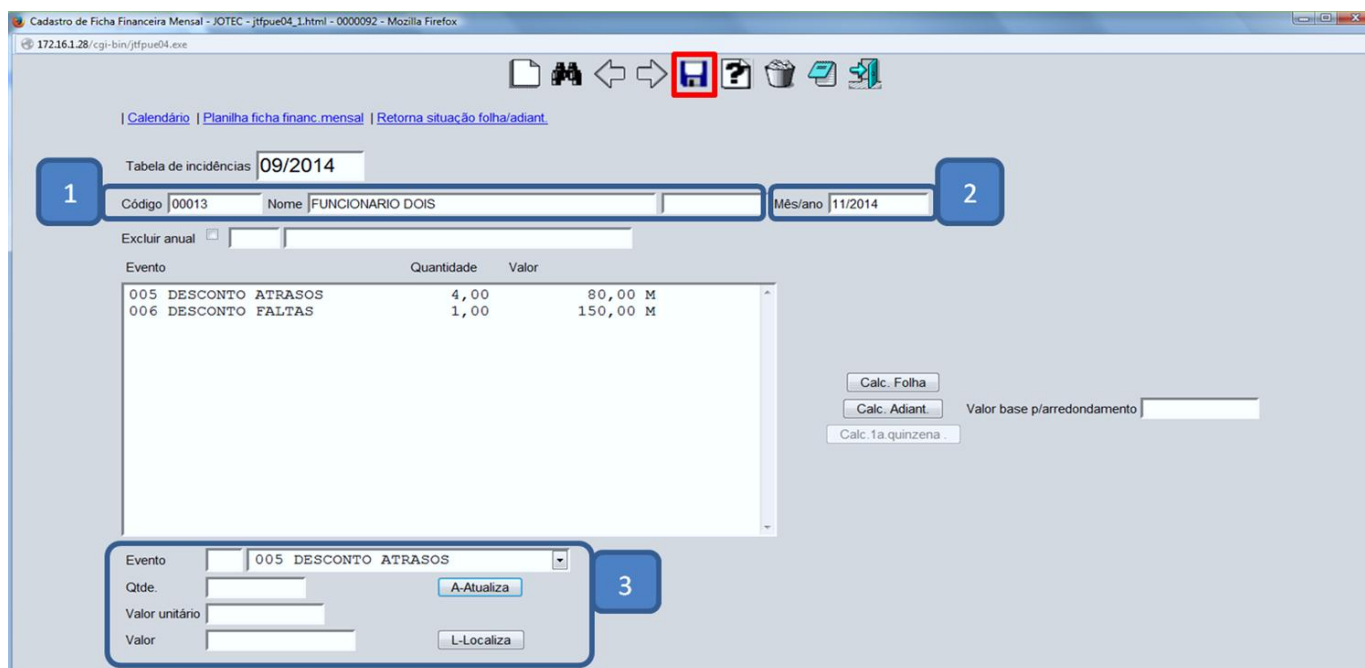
Cadastro de Ficha Financeira Mensal - JOTEC - jtfpue04_1.html - 0000092 - Mozilla Firefox

172.16.1.28/cgi-bin/jtfpue04.exe

| Calendário | Planilha ficha financ.mensal | Retorna situação folha/adiant.

Tabela de incidências 09/2014

1

Código 00013 Nome FUNCIONARIO DOIS

Mês/ano 11/2014

2

Excluir anual

Evento Quantidade Valor

005 DESCONTO ATRASOS 4,00 80,00 M
006 DESCONTO FALTAS 1,00 150,00 M

Calc. Folha

Calc. Adiant. Valor base p/arredondamento

Calc.1a.quinzena .

Evento 005 DESCONTO ATRASOS

Qtde. A-Atualiza

Valor unitário

Valor L-Localiza

3